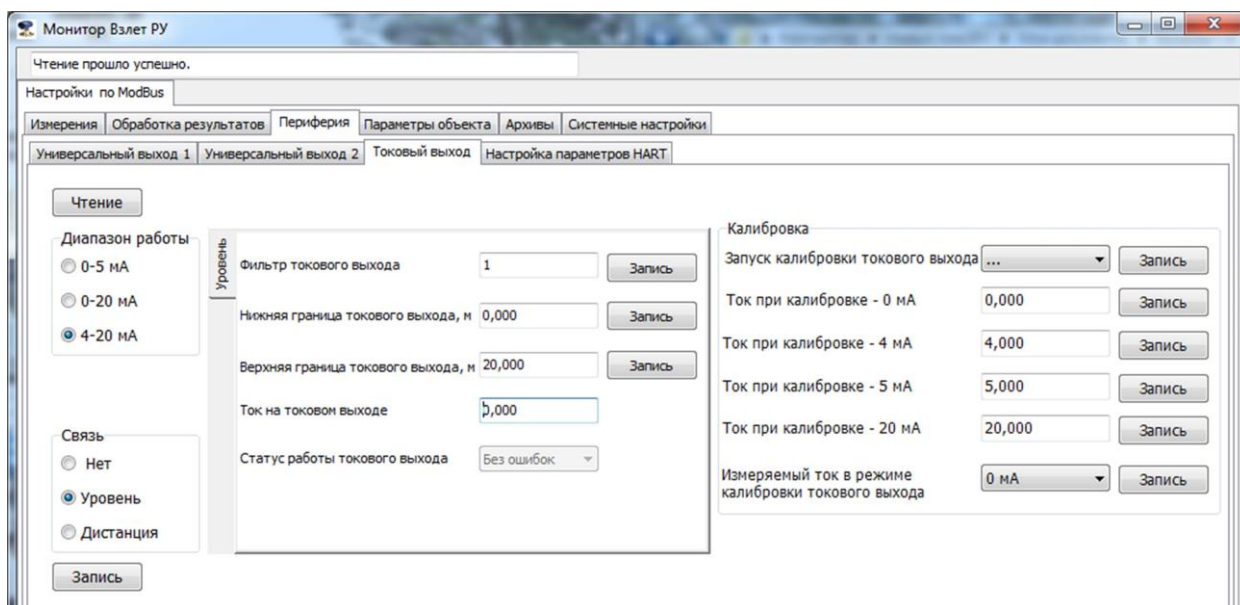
Монитор Взлет РУ

Чтение прошло успешно.

Настройки по ModBus

Измерения | Обработка результатов | Периферия | Параметры объекта | Архивы | Системные настройки

Универсальный выход 1 | Универсальный выход 2 | Токовый выход | Настройка параметров HART

Чтение

Диапазон работы
0-5 мА
0-20 мА
4-20 мА

Уровень

Фильтр токового выхода 1 Запись

Нижняя граница токового выхода, м 0,000 Запись

Верхняя граница токового выхода, м 20,000 Запись

Ток на токовом выходе 0,000

Статус работы токового выхода Без ошибок

Связь
Нет
Уровень
Дистанция

Запись

Калибровка

Запуск калибровки токового выхода ... Запись

Ток при калибровке - 0 мА 0,000 Запись

Ток при калибровке - 4 мА 4,000 Запись

Ток при калибровке - 5 мА 5,000 Запись

Ток при калибровке - 20 мА 20,000 Запись

Измеряемый ток в режиме калибровки токового выхода 0 мА Запись